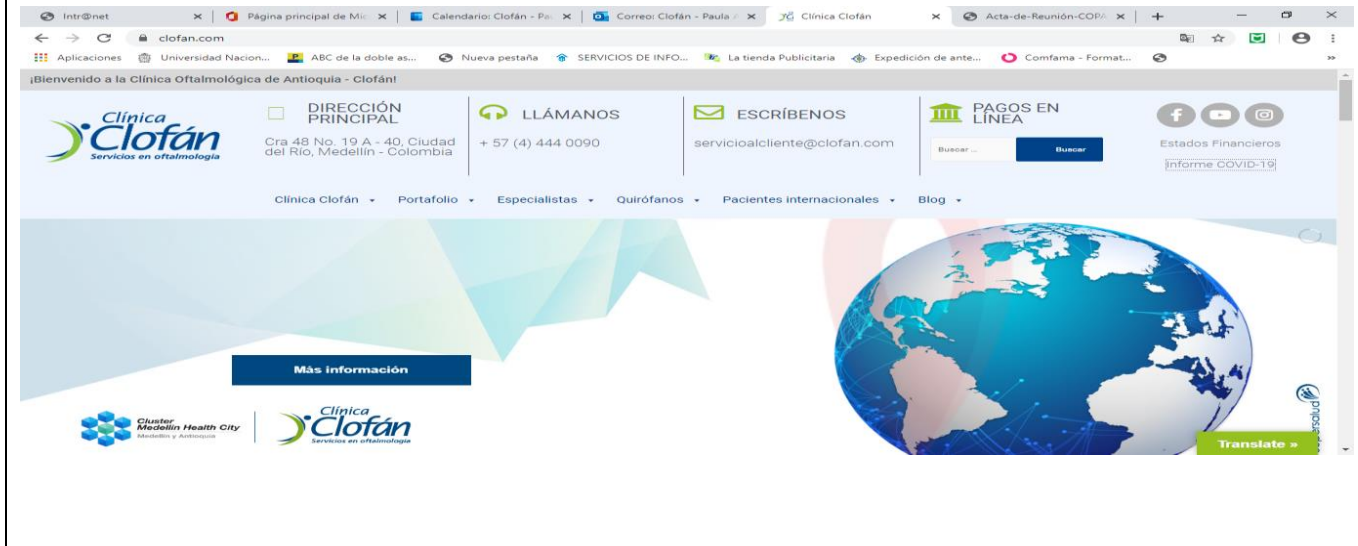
Intr@net | Página principal de Mic | Calendario: Clofán - Pa | Correo: Clofán - Paula | Clínica Clofán | Acta-de-Reunión-COPA

clofan.com

Aplicaciones | Universidad Nacion... | ABC de la doble as... | Nueva pestaña | SERVICIOS DE INFO... | La tienda Publicitaria | Expedición de ante... | Comfama - Format...

¡Bienvenido a la Clínica Oftalmológica de Antioquia - Clofán!

Clínica Clofán Servicios en oftalmología

DIRECCIÓN PRINCIPAL
Cra 48 No. 19 A - 40, Ciudad del Río, Medellín - Colombia

LLÁMANOS
+ 57 (4) 444 0090

ESCRÍBENOS
servicioalcliente@clofan.com

PAGOS EN LÍNEA
Buscar ...
Buscar

Estados Financieros
Informe COVID-19

Clínica Clofán ▾ Portafolio ▾ Especialistas ▾ Quirófanos ▾ Pacientes internacionales ▾ Blog ▾

Más información

Cluster Medellín Health City Medellín y Antioquia

Clínica Clofán Servicios en oftalmología

Translate »